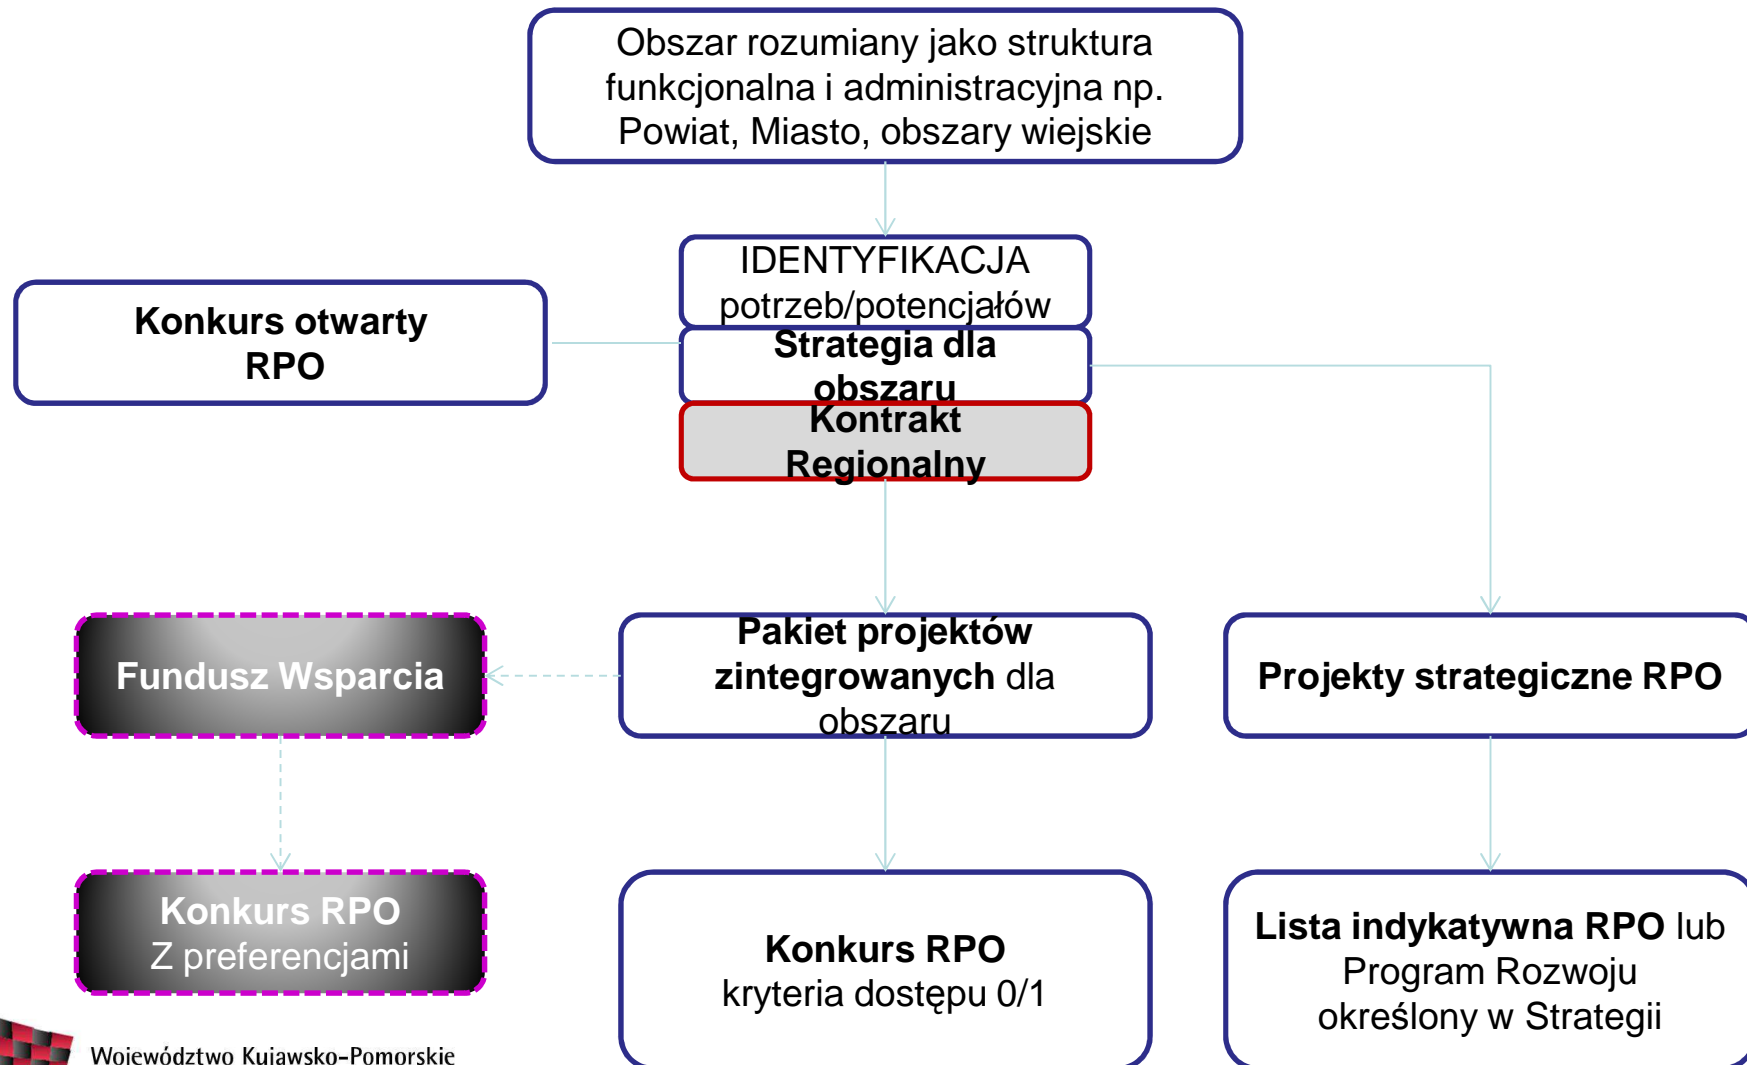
Obszar rozumiany jako struktura funkcjonalna i administracyjna np. Powiat, Miasto, obszary wiejskie

IDENTYFIKACJA potrzeb/potencjałów

Konkurs otwarty RPO

Strategia dla obszaru

Kontrakt Regionalny

Fundusz Wsparcia

Pakiet projektów zintegrowanych dla obszaru

Projekty strategiczne RPO

Konkurs RPO
Z preferencjami

Konkurs RPO
kryteria dostępu 0/1

Lista indykatywna RPO lub Program Rozwoju określony w Strategii

Województwo Kujawsko-Pomorskie